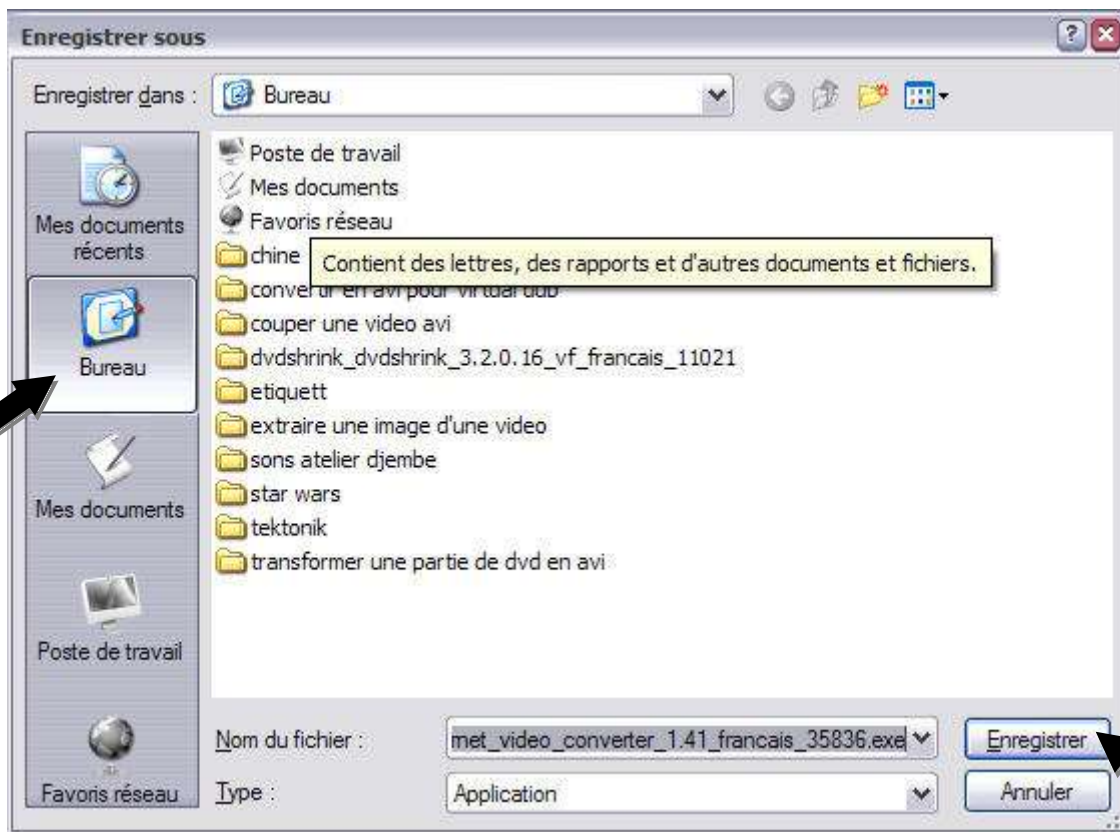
Enregistrer sous

Enregistrer dans : Bureau

Mes documents récents

Bureau

Mes documents

Poste de travail

Favoris réseau

Poste de travail
Mes documents
Favoris réseau
chine
Contient des lettres, des rapports et d'autres documents et fichiers.
convertir en avi pour virtualdub
couper une video avi
dvdshrink_dvdshrink_3.2.0.16_vf_francais_11021
etiquett
extraire une image d'une video
sons atelier djembe
star wars
tektonik
transformer une partie de dvd en avi

Nom du fichier : met_video_converter_1.41_francais_35836.exe

Type : Application

Enregistrer

Annuler